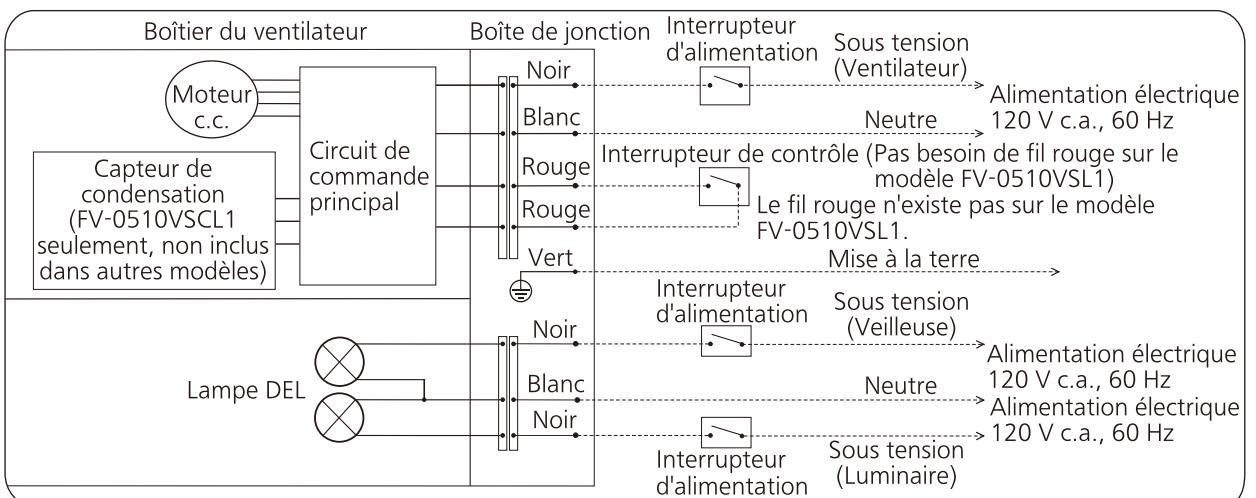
Boîtier du ventilateur
Boîte de jonction
Interrupteur d'alimentation
Sous tension (Ventilateur)
Moteur c.c.
Noir
Alimentation électrique 120 V c.a., 60 Hz
Blanc
Neutre
Capteur de condensation (FV-0510VSCL1 seulement, non inclus dans autres modèles)
Circuit de commande principal
Rouge
Interrupteur de contrôle (Pas besoin de fil rouge sur le modèle FV-0510VSL1)
Rouge
Le fil rouge n'existe pas sur le modèle FV-0510VSL1.
Vert
Mise à la terre
Interrupteur d'alimentation
Sous tension (Veilleuse)
Noir
Alimentation électrique 120 V c.a., 60 Hz
Lampe DEL
Blanc
Neutre
Alimentation électrique 120 V c.a., 60 Hz
Noir
Interrupteur d'alimentation
Sous tension (Luminaire)